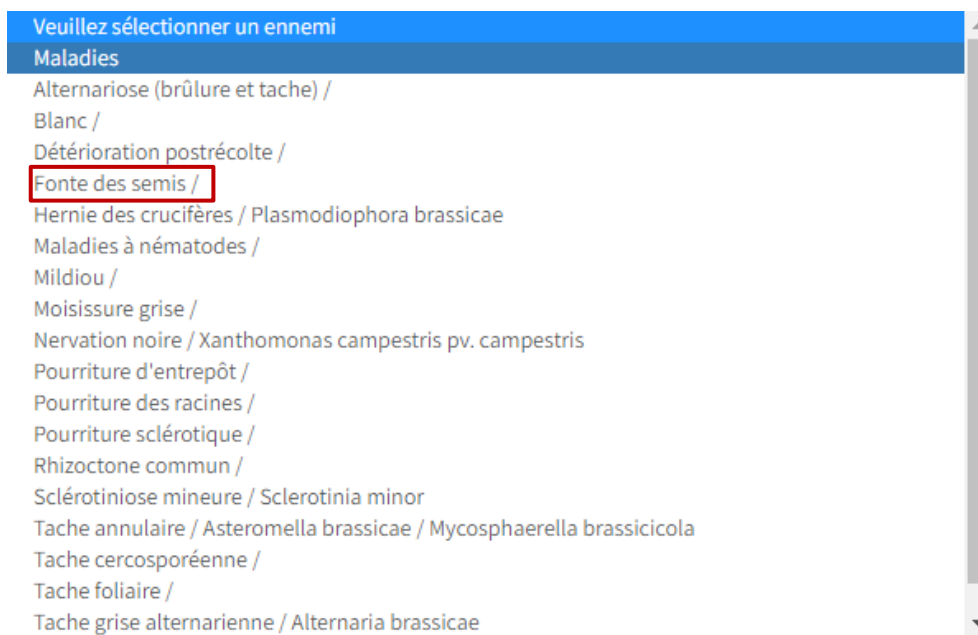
Veuillez sélectionner un ennemi
Maladies
Alternariose (brûlure et tache) /
Blanc /
Détérioration postrécolte /
Fonte des semis /
Hernie des crucifères / Plasmodiophora brassicae
Maladies à nématodes /
Mildiou /
Moisissure grise /
Nervation noire / Xanthomonas campestris pv. campestris
Pourriture d'entrepôt /
Pourriture des racines /
Pourriture sclérotique /
Rhizoctone commun /
Sclérotiniose mineure / Sclerotinia minor
Tache annulaire / Asteromella brassicae / Mycosphaerella brassicicola
Tache cercosporéenne /
Tache foliaire /
Tache grise alternarienne / Alternaria brassicae